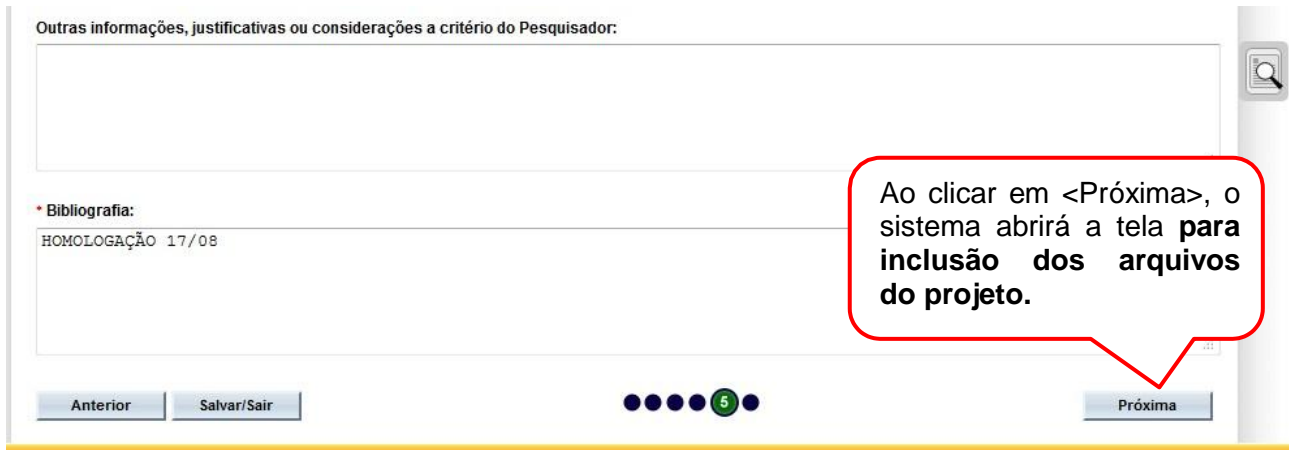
Outras informações, justificativas ou considerações a critério do Pesquisador:

* Bibliografia:

HOMOLOGAÇÃO 17/08

Ao clicar em <Próxima>, o sistema abrirá a tela **para inclusão dos arquivos do projeto.**

Anterior

Salvar/Sair

5

Próxima